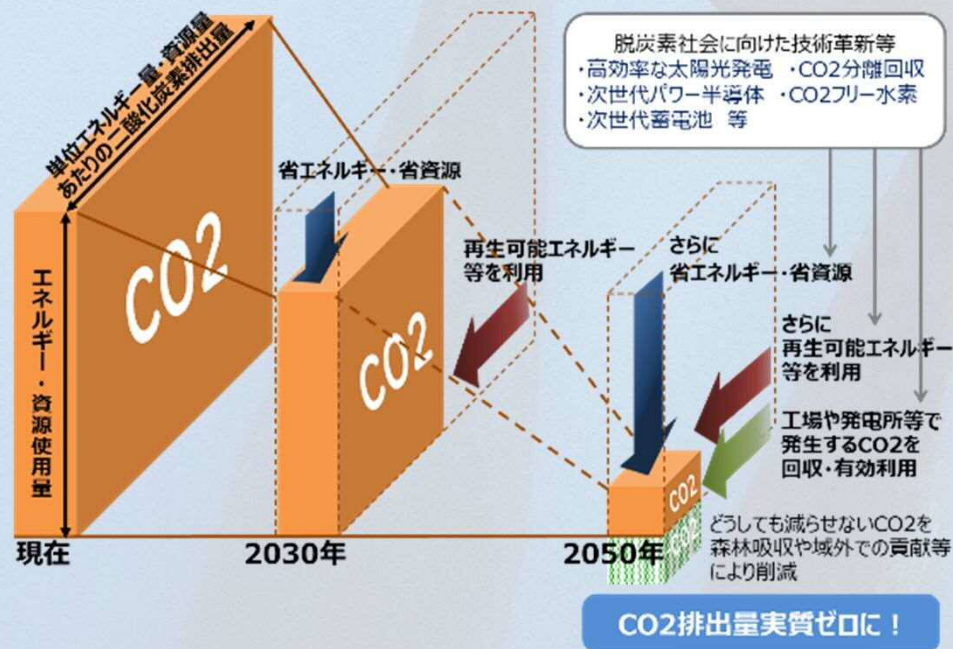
脱炭素社会に向けた技術革新等
・高効率な太陽光発電　・CO2分離回収
・次世代パワー半導体　・CO2フリー水素
・次世代蓄電池　等

単位エネルギー量・資源量あたりの二酸化炭素排出量

エネルギー・資源使用量

CO2

省エネルギー・省資源

CO2

再生可能エネルギー等を利用

さらに省エネルギー・省資源

さらに再生可能エネルギー等を利用

工場や発電所等で発生するCO2を回収・有効利用

CO2

CO2

どうしても減らせないCO2を森林吸収や域外での貢献等により削減

現在

2030年

2050年

CO2排出量実質ゼロに！